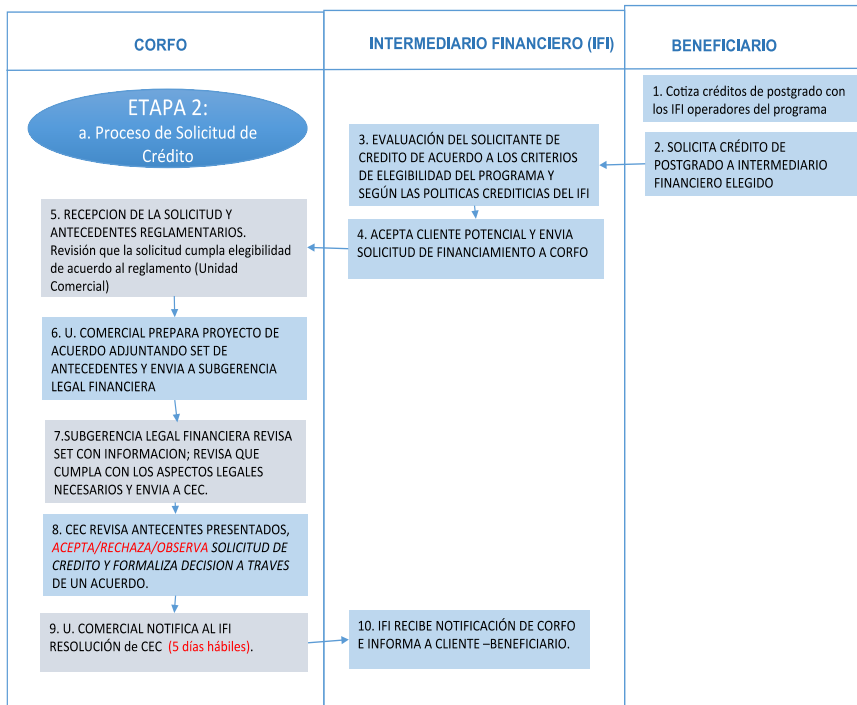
CORFO

INTERMEDIARIO FINANCIERO (IFI)

BENEFICIARIO

ETAPA 2:
a. Proceso de Solicitud de Crédito

1. Cotiza créditos de postgrado con los IFI operadores del programa

3. EVALUACIÓN DEL SOLICITANTE DE CREDITO DE ACUERDO A LOS CRITERIOS DE ELEGIBILIDAD DEL PROGRAMA Y SEGÚN LAS POLITICAS CREDITICIAS DEL IFI

2. SOLICITA CRÉDITO DE POSTGRADO A INTERMEDIARIO FINANCIERO ELEGIDO

5. RECEPCION DE LA SOLICITUD Y ANTECEDENTES REGLAMENTARIOS. Revisión que la solicitud cumpla elegibilidad de acuerdo al reglamento (Unidad Comercial)

4. ACEPTA CLIENTE POTENCIAL Y ENVIA SOLICITUD DE FINANCIAMIENTO A CORFO

6. U. COMERCIAL PREPARA PROYECTO DE ACUERDO ADJUNTANDO SET DE ANTECEDENTES Y ENVIA A SUBGERENCIA LEGAL FINANCIERA

7.SUBGERENCIA LEGAL FINANCIERA REVISA SET CON INFORMACION; REVISA QUE CUMPLA CON LOS ASPECTOS LEGALES NECESARIOS Y ENVIA A CEC.

8. CEC REVISA ANTECENTES PRESENTADOS, ACEPTA/RECHAZA/OBSERVA SOLICITUD DE CREDITO Y FORMALIZA DECISION A TRAVES DE UN ACUERDO.

9. U. COMERCIAL NOTIFICA AL IFI RESOLUCIÓN de CEC (5 días hábiles).

10. IFI RECIBE NOTIFICACIÓN DE CORFO E INFORMA A CLIENTE –BENEFICIARIO.